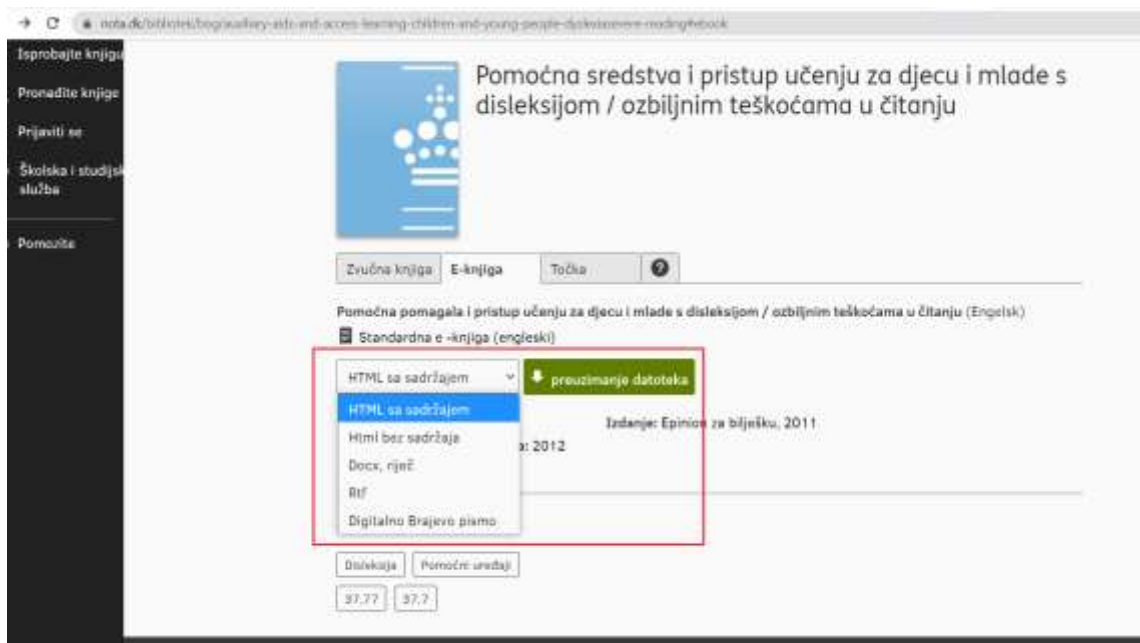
nota.dk/bibliotek/bog/auxiliary-aids-and-access-learning-children-and-young-people-dyslexiasevere-reading#ebook

Isprobajte knjigu

Pronađite knjige

Prijaviti se

Školska i studijska služba

Pomozite

Pomoćna sredstva i pristup učenju za djecu i mlade s disleksijom / ozbiljnim teškoćama u čitanju

Zvučna knjiga | E-knjiga | Točka

Pomoćna pomagala i pristup učenju za djecu i mlade s disleksijom / ozbiljnim teškoćama u čitanju (Engelsk)

Standardna e -knjiga (engleski)

HTML sa sadržajem

preuzimanje datoteka

HTML sa sadržajem
Html bez sadržaja
Docx, riječ
Rtf
Digitalno Brajevo pismo

Izdanje: Epinion za bilješku, 2011

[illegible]a: 2012

Disleksija | Pomoćni uređaji

37.77 | 37.7